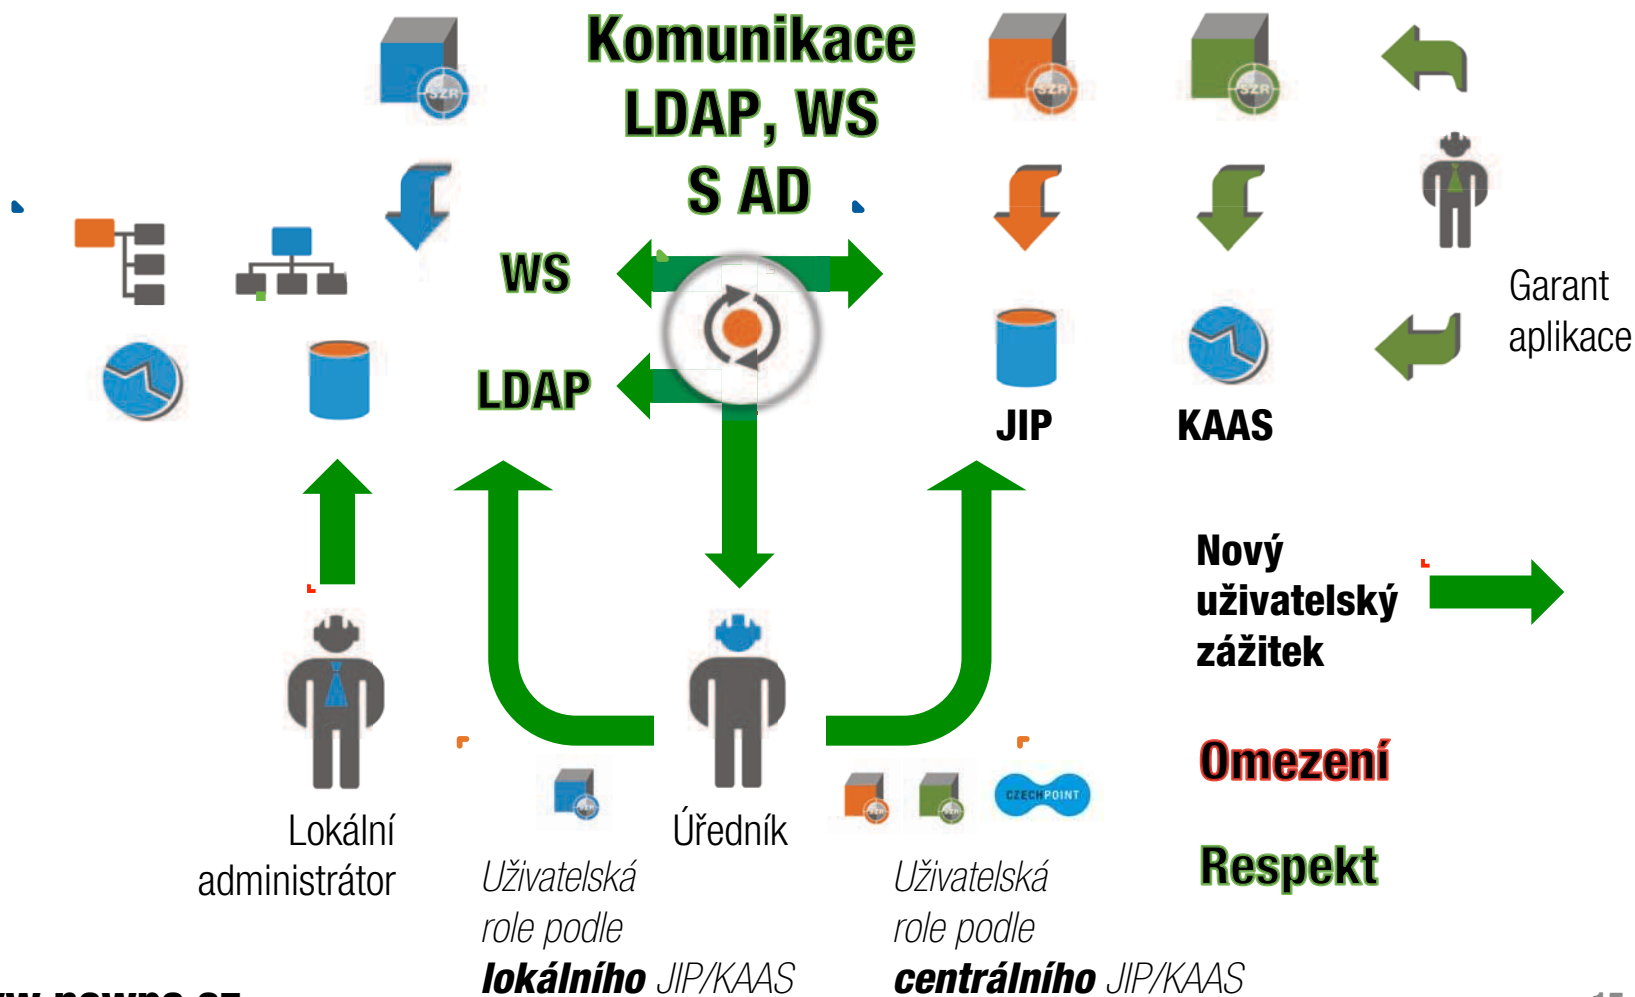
Komunikace LDAP, WS S AD

SZR

SZR

SZR

WS

LDAP

JIP

KAAS

Garant aplikace

Nový uživatelský zážitek

Omezení

Respekt

Lokální administrátor

Úředník

CZECH POINT

Uživatelská role podle **lokálního** JIP/KAAS

Uživatelská role podle **centrálního** JIP/KAAS

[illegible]

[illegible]